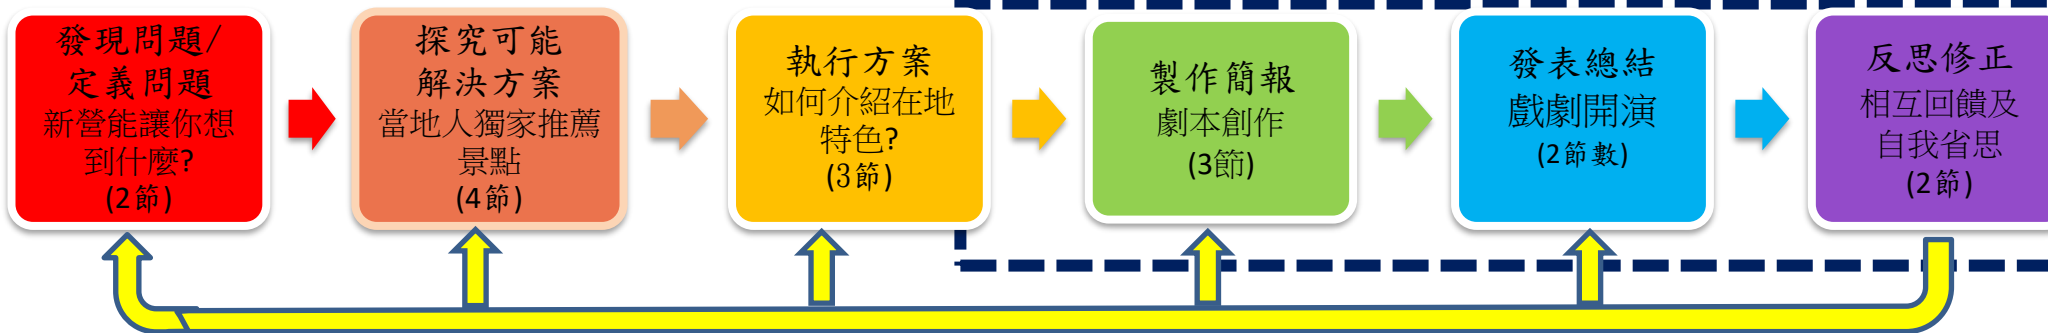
發現問題/
定義問題
新營能讓你想到什麼?
(2節)

探究可能
解決方案
當地人獨家推薦景點
(4節)

執行方案
如何介紹在地特色?
(3節)

製作簡報
劇本創作
(3節)

發表總結
戲劇開演
(2節數)

反思修正
相互回饋及自我省思
(2節)